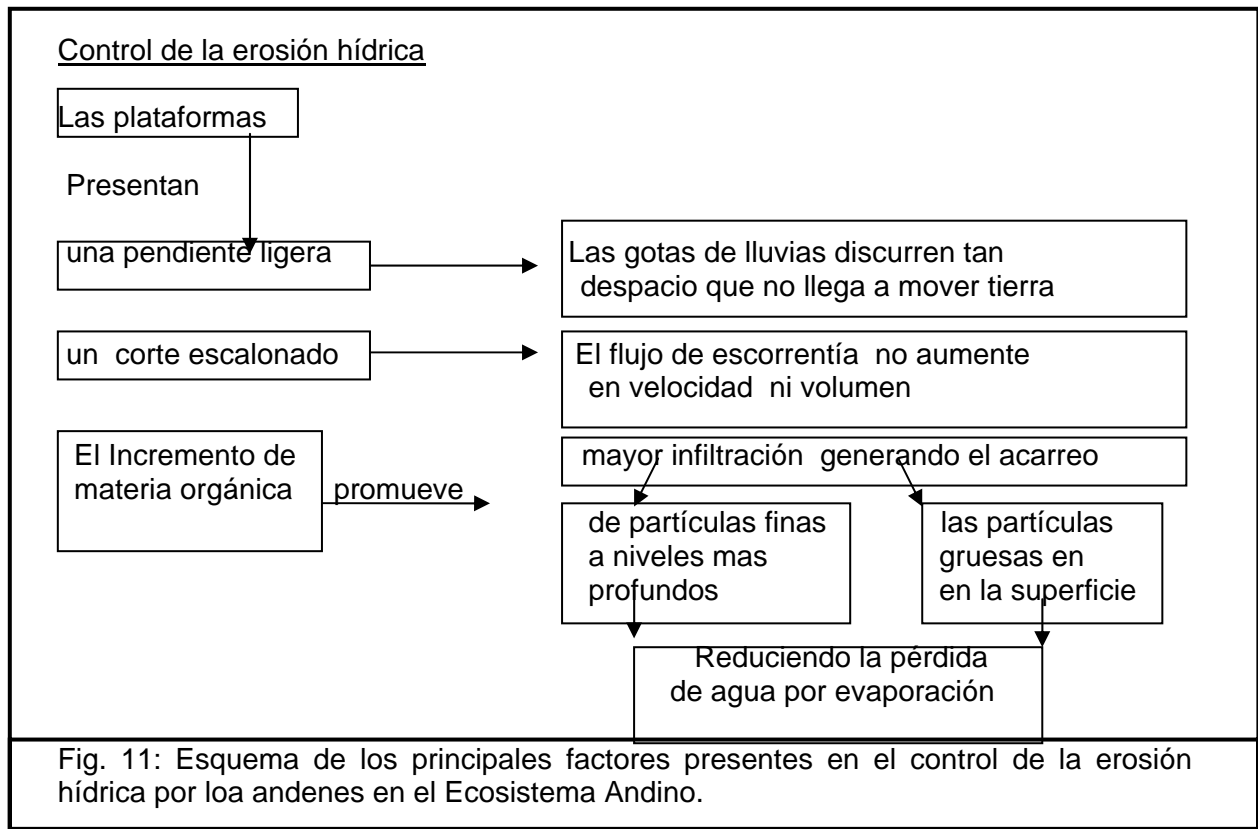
Control de la erosión hídrica

Las plataformas

Presentan

una pendiente ligera

Las gotas de lluvias discurren tan despacio que no llega a mover tierra

un corte escalonado

El flujo de escorrentía no aumente en velocidad ni volumen

El Incremento de materia orgánica

promueve

mayor infiltración generando el acarreo

de partículas finas a niveles mas profundos

las partículas gruesas en en la superficie

Reduciendo la pérdida de agua por evaporación

Fig. 11: Esquema de los principales factores presentes en el control de la erosión hídrica por loa andenes en el Ecosistema Andino.